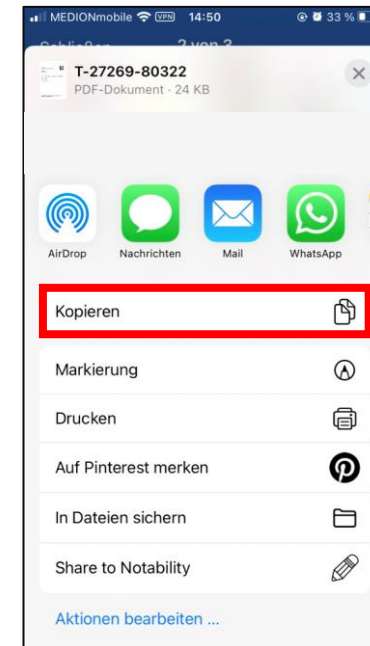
MEDIONmobile VPN 14:50 33 %

Schließen 2 von 3

T-27269-80322
PDF-Dokument · 24 KB

AirDrop
Nachrichten
Mail
WhatsApp

Kopieren

Markierung

Drucken

Auf Pinterest merken

In Dateien sichern

Share to Notability

Aktionen bearbeiten ...